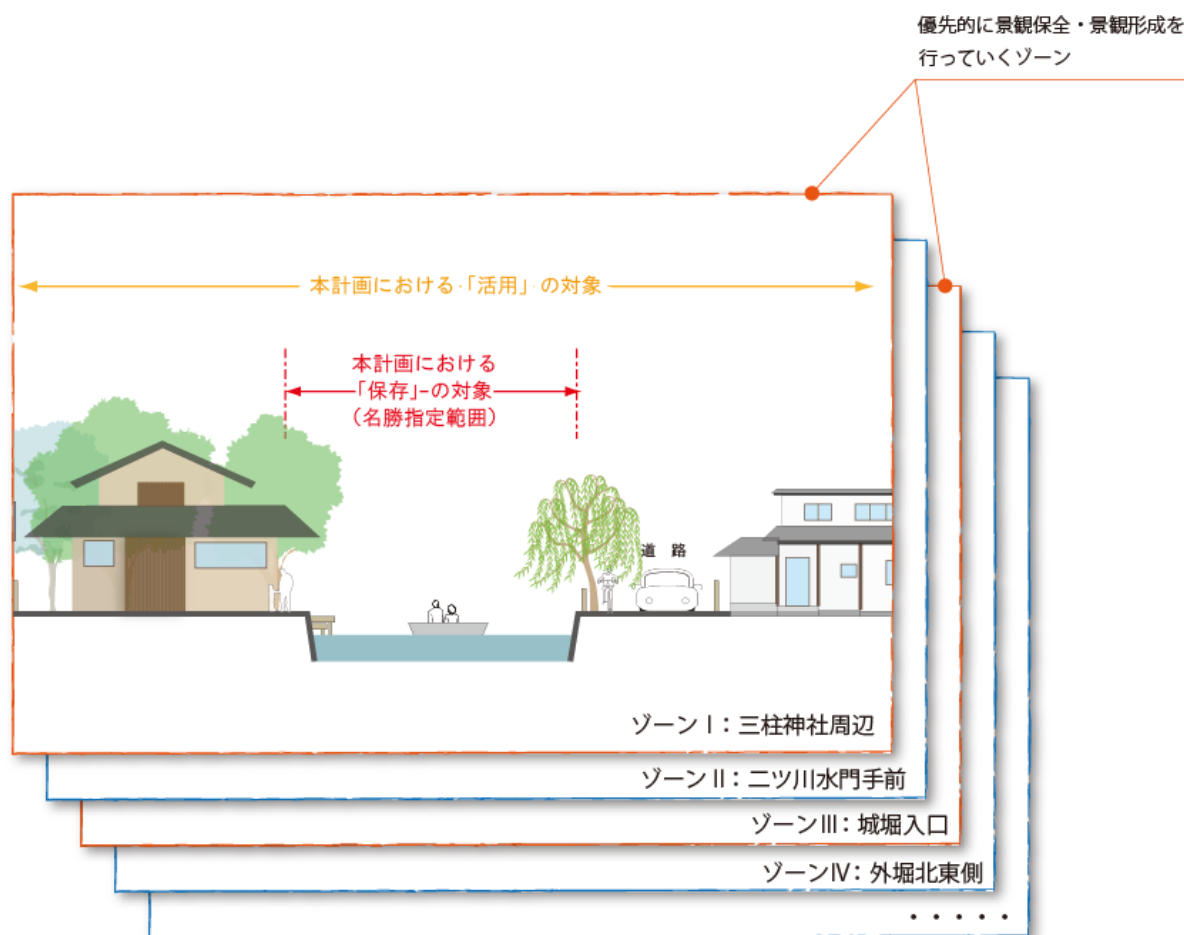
優先的に景観保全・景観形成を行っていくゾーン

本計画における「活用」の対象

本計画における「保存」の対象（名勝指定範囲）

道 路

ゾーンⅠ：三柱神社周辺

ゾーンⅡ：二ツ川水門手前

ゾーンⅢ：城堀入口

ゾーンⅣ：外堀北東側

・・・・・